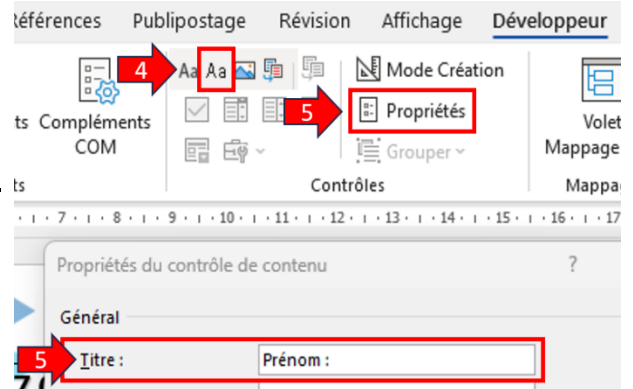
éférences Publipostage Révision Affichage Développeur

ts Compléments COM

4 Aa Aa

Mode Création

5 Propriétés

Grouper

Volet Mappage

ts Contrôles Mappag

· 7 · 1 · 8 · 1 · 9 · 1 · 10 · 1 · 11 · 1 · 12 · 1 · 13 · 1 · 14 · 1 · 15 · 1 · 16 · 1 · 17

Propriétés du contrôle de contenu ?

Général

5 Titre : Prénom :